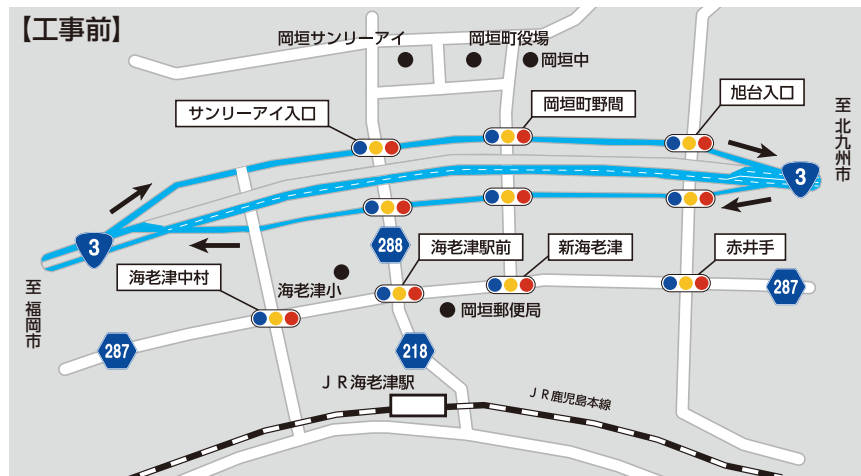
【工事前】

岡垣サンリーアイ

岡垣町役場

岡垣中

サンリーアイ入口

岡垣町野間

旭台入口

至 北九州市

3

3

288

海老津駅前

新海老津

赤井手

海老津中村

海老津小

287

岡垣郵便局

287

至 福岡市

218

ＪＲ海老津駅

ＪＲ鹿児島本線